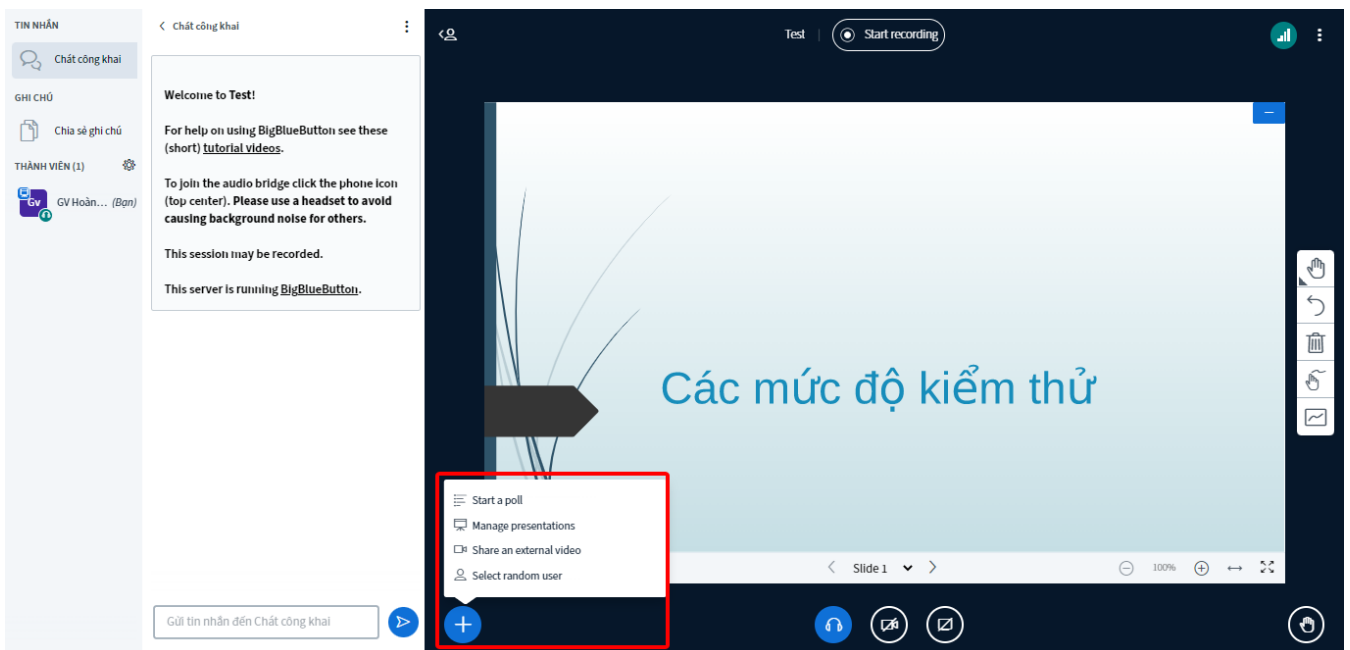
TIN NHẮN

Chất công khai

GHI CHÚ

Chia sẻ ghi chú

THÀNH VIÊN (1)

GV Hoàn... (Bạn)

Chất công khai

Welcome to Test!

For help on using BigBlueButton see these (short) tutorial videos.

To join the audio bridge click the phone icon (top center). Please use a headset to avoid causing background noise for others.

This session may be recorded.

This server is running BigBlueButton.

Gửi tin nhắn đến Chất công khai

Test | Start recording

Các mức độ kiểm thử

Start a poll
Manage presentations
Share an external video
Select random user

Slide 1

100%